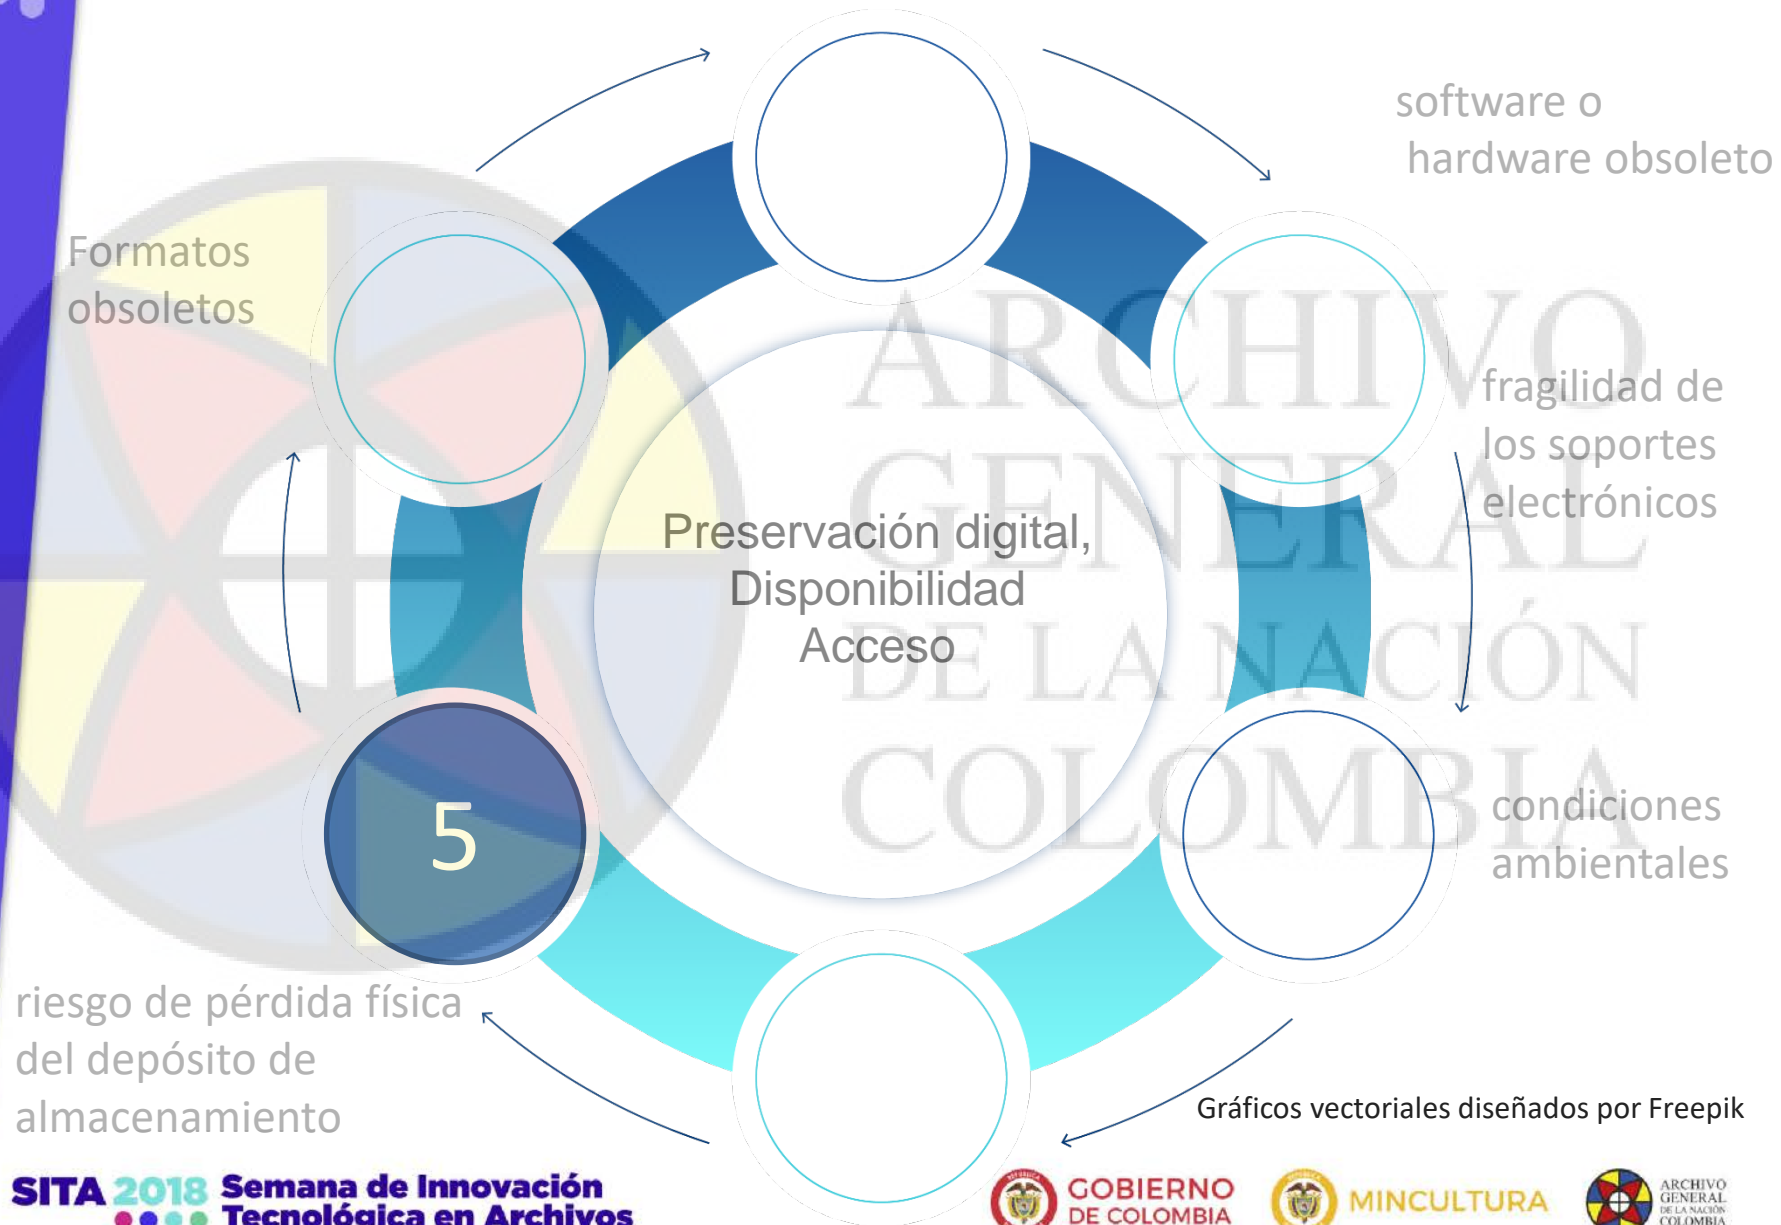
software o
hardware obsoleto

Formatos
obsoletos

fragilidad de
los soportes
electrónicos

Preservación digital,
Disponibilidad
Acceso

ARCHIVO
GENERAL
DE LA NACIÓN
COLOMBIA

5

condiciones
ambientales

riesgo de pérdida física
del depósito de
almacenamiento

Gráficos vectoriales diseñados por Freepik

SITA 2018 Semana de Innovación Tecnológica en Archivos

GOBIERNO DE COLOMBIA

MINCULTURA

ARCHIVO GENERAL DE LA NACIÓN COLOMBIA